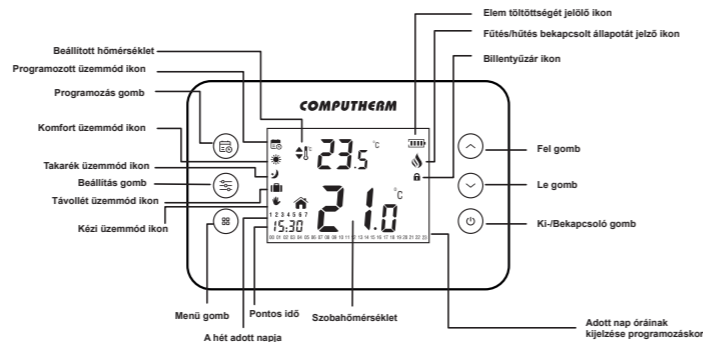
Elem töltöttségét jelölő ikon
Fűtés/hűtés bekapcsolt állapotát jelző ikon
Billentyűzár ikon
Beállított hőmérséklet
Programozott üzemmód ikon
Programozás gomb
Komfort üzemmód ikon
Takarék üzemmód ikon
Beállítás gomb
Távollét üzemmód ikon
Kézi üzemmód ikon
COMPUTHERM
23.5 °C
21.0 °C
1 2 3 4 5 6 7
15:30
00 01 02 03 04 05 06 07 08 09 10 11 12 13 14 15 16 17 18 19 20 21 22 23
Fel gomb
Le gomb
Ki-/Bekapcsoló gomb
Menü gomb
Pontos idő
A hét adott napja
Szobahőmérséklet
Adott nap óráinak kijelzése programozáskor